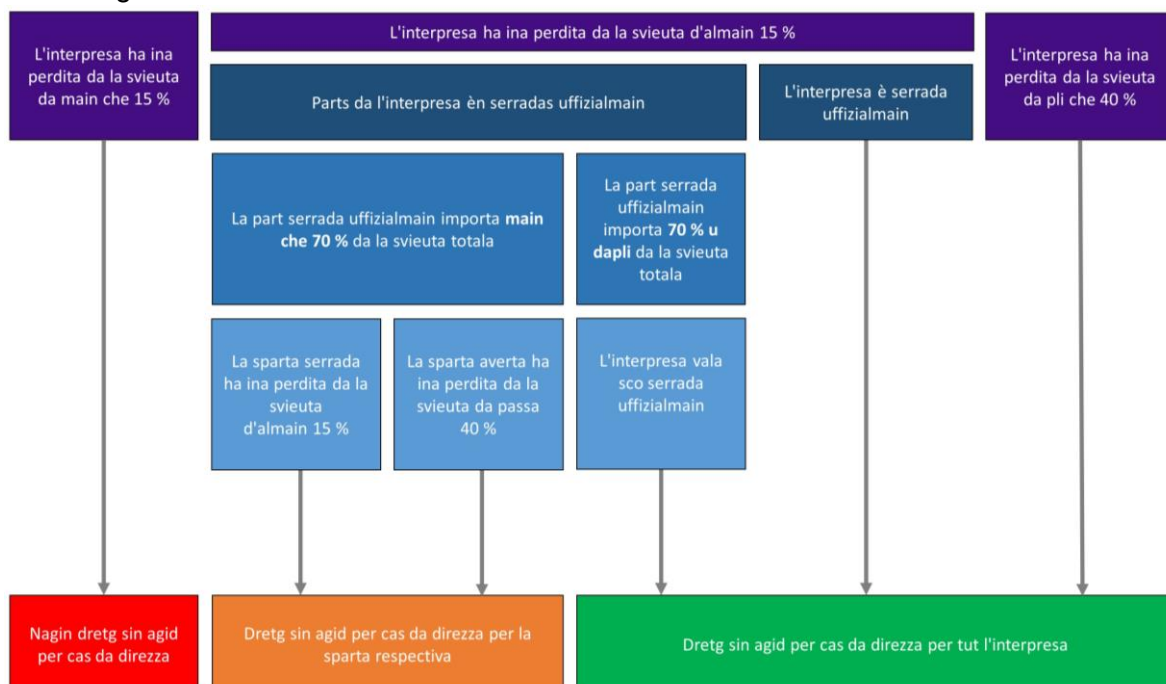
L'interpresa ha ina perdita da la svieuta da main che 15 %

L'interpresa ha ina perdita da la svieuta d'almain 15 %

L'interpresa ha ina perdita da la svieuta da pli che 40 %

Parts da l'interpresa èn serradas uffizialmain

L'interpresa è serrada uffizialmain

La part serrada uffizialmain importa **main che 70 %** da la svieuta totala

La part serrada uffizialmain importa **70 % u dapli** da la svieuta totala

La sparta serrada ha ina perdita da la svieuta d'almain 15 %

La sparta averta ha ina perdita da la svieuta da passa 40 %

L'interpresa vala sco serrada uffizialmain

Nagin dretg sin agid per cas da direzza

Dretg sin agid per cas da direzza per la sparta respectiva

Dretg sin agid per cas da direzza per tut l'interpresa